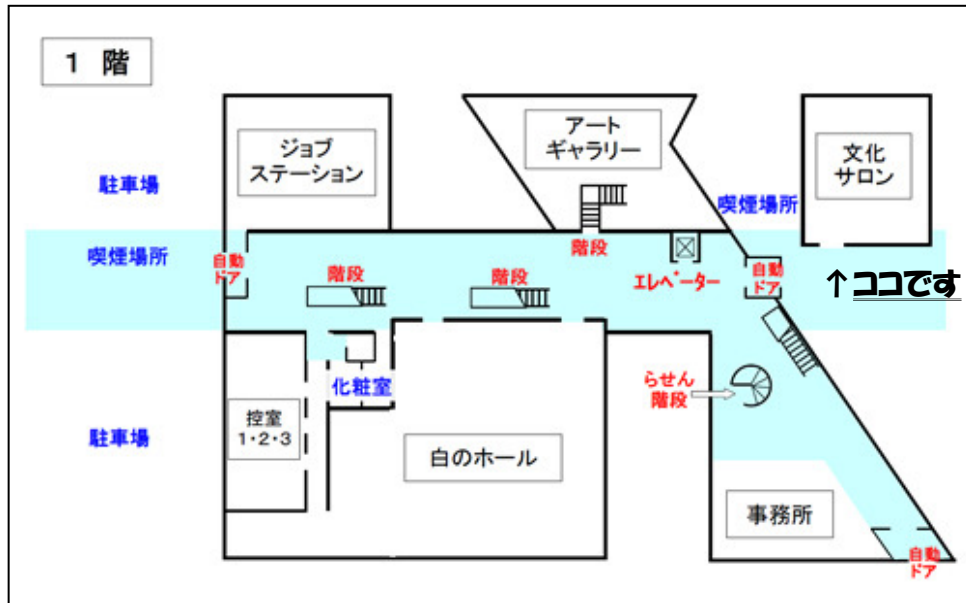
1 階

ジョブステーション

アートギャラリー

文化サロン

駐車場

喫煙場所

喫煙場所

自動ドア

階段

階段

階段

エレベーター

自動ドア

↑ココです

化粧室

らせん階段

控室 1・2・3

白のホール

駐車場

事務所

自動ドア